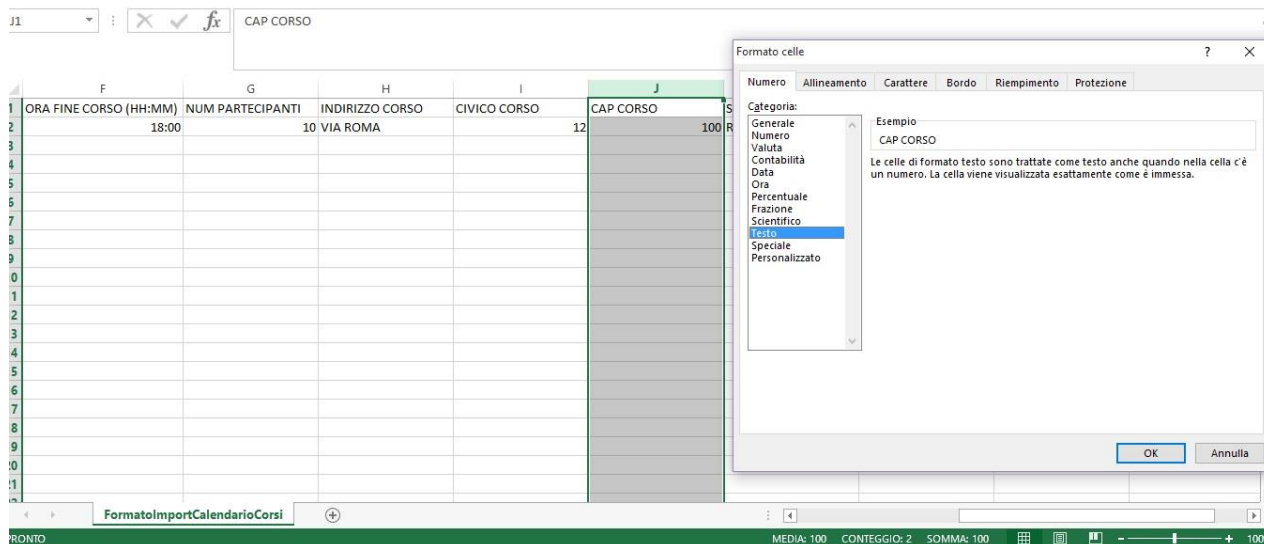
J1 CAP CORSO

| | F | G | H | I | J |
|---|---|---|---|---|---|
| 1 | ORA FINE CORSO (HH:MM) | NUM PARTECIPANTI | INDIRIZZO CORSO | CIVICO CORSO | CAP CORSO |
| 2 | 18:00 | 10 | VIA ROMA | 12 | 100 |

Formato celle ? ×

Numero Allineamento Carattere Bordo Riempimento Protezione

Categoria:
Generale
Numero
Valuta
Contabilità
Data
Ora
Percentuale
Frazione
Scientifico
Testo
Speciale
Personalizzato

Esempio
CAP CORSO

Le celle di formato testo sono trattate come testo anche quando nella cella c'è un numero. La cella viene visualizzata esattamente come è immessa.

OK Annulla

FormatoImportCalendarioCorsi

PRONTO MEDIA: 100 CONTEGGIO: 2 SOMMA: 100